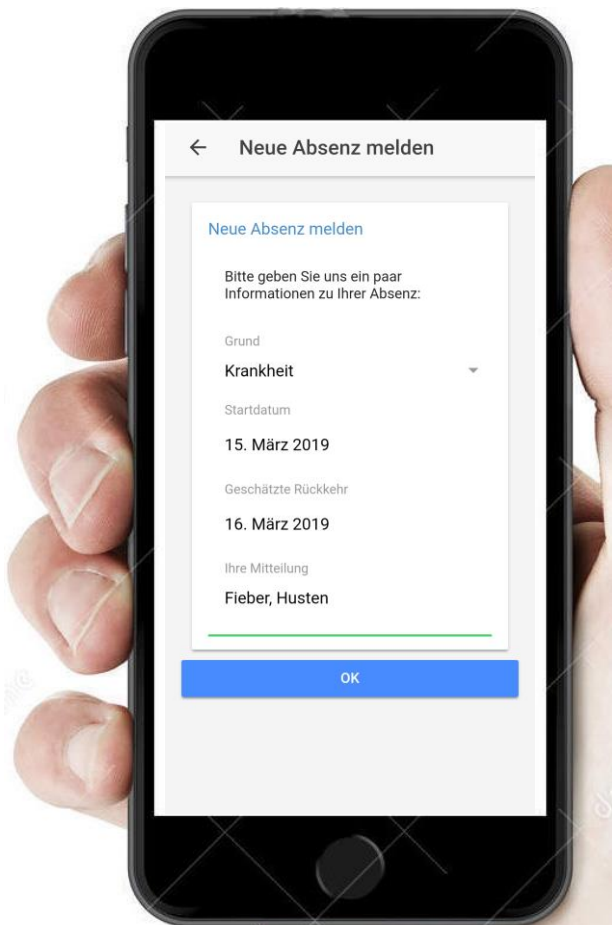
← Neue Absenz melden

Neue Absenz melden

Bitte geben Sie uns ein paar Informationen zu Ihrer Absenz:

Grund

Krankheit

Startdatum

15. März 2019

Geschätzte Rückkehr

16. März 2019

Ihre Mitteilung

Fieber, Husten

OK